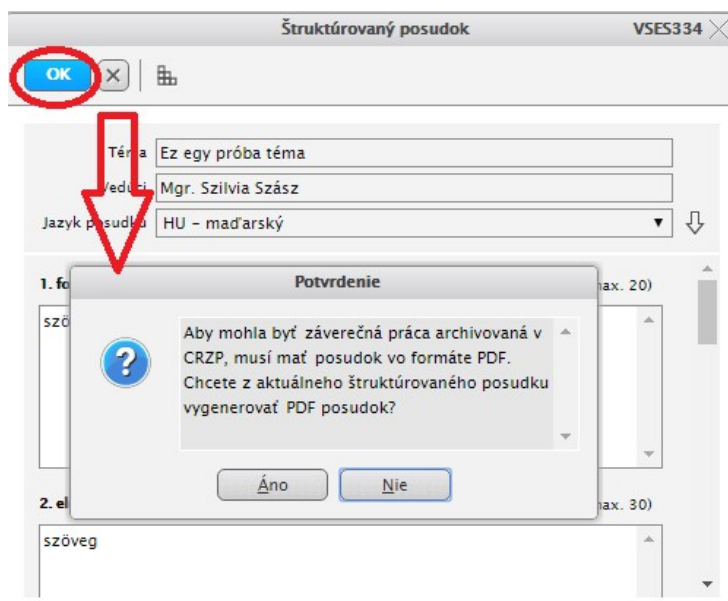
Štruktúrovaný posudok

VSES334

OK

Téma Ez egy próba téma

Vedúci Mgr. Szilvia Szász

Jazyk posudku HU - maďarský

1. fo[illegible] max. 20)

szö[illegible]

Potvrdenie

Aby mohla byť záverečná práca archivovaná v CRZP, musí mať posudok vo formáte PDF. Chcete z aktuálneho štruktúrovaného posudku vygenerovať PDF posudok?

Áno

Nie

2. el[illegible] max. 30)

szöveg